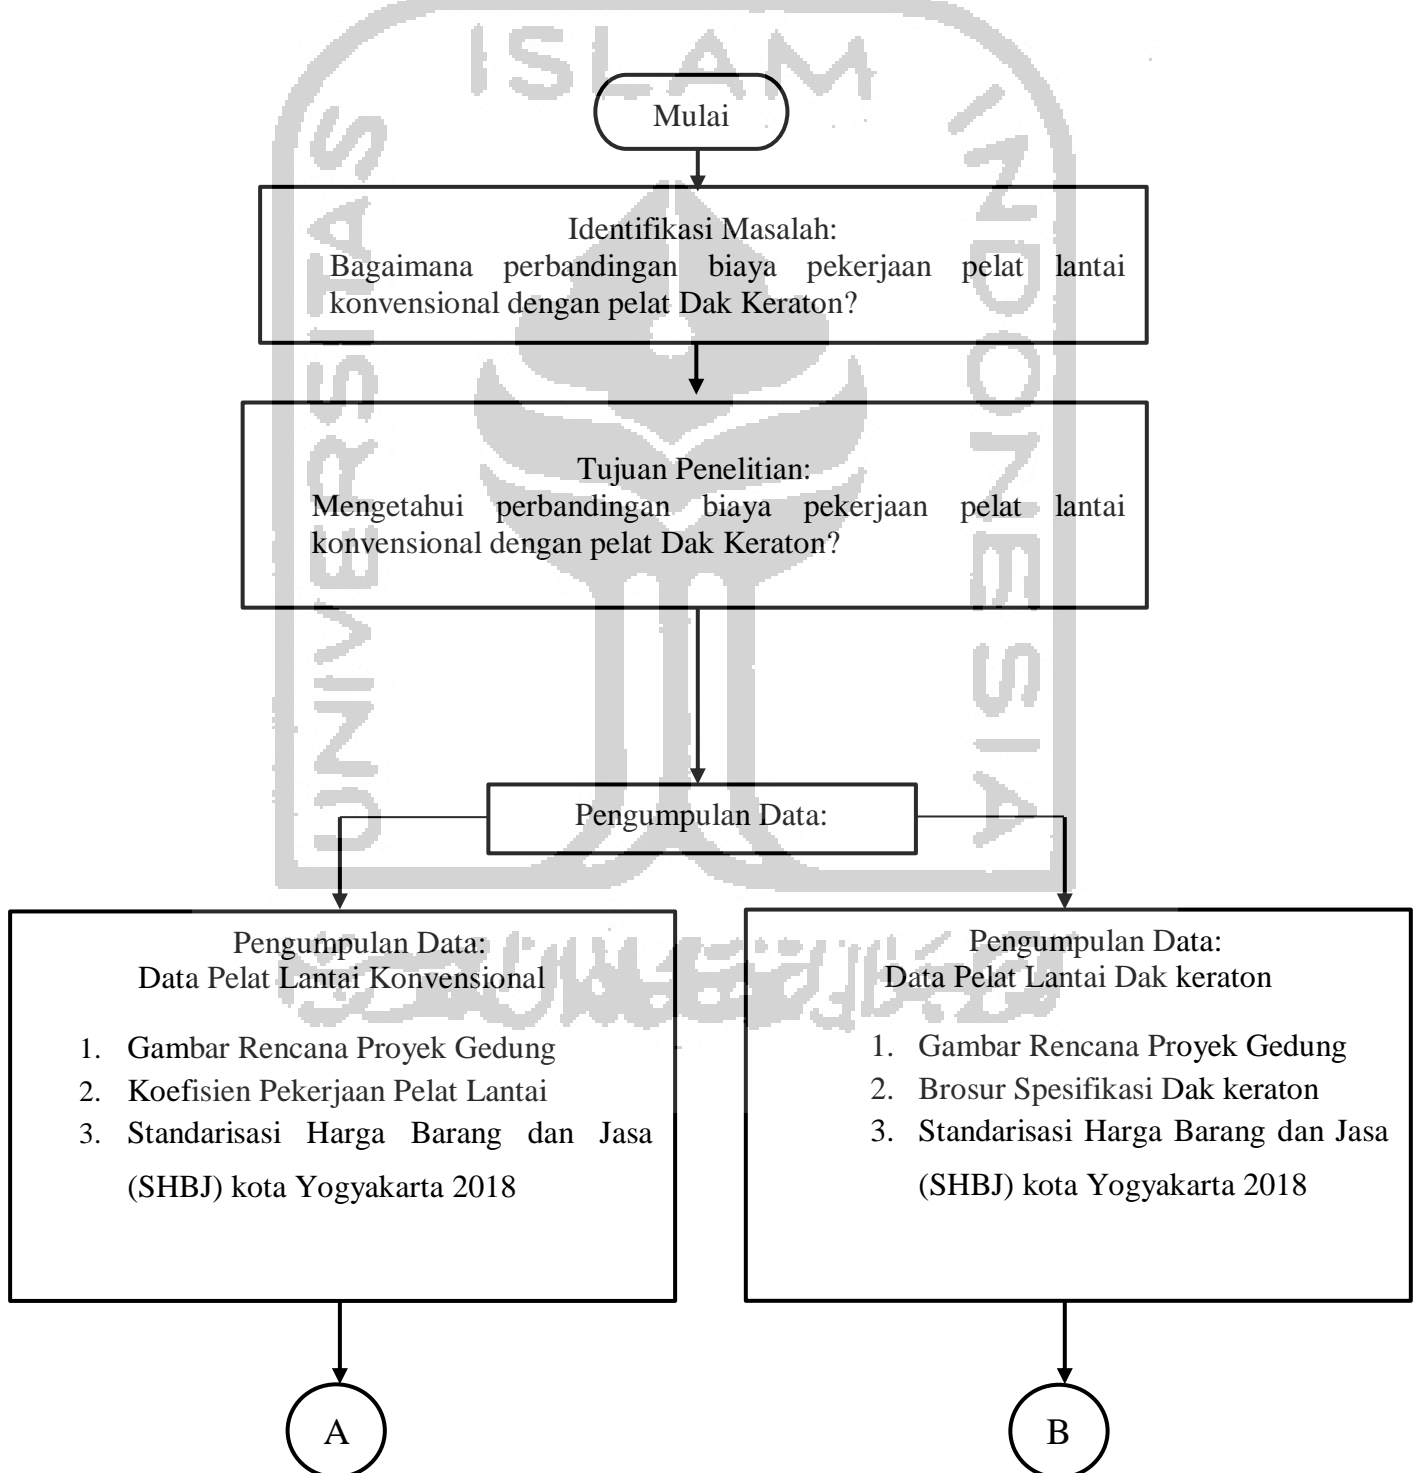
ISLAM

UNIVERSITAS

INDONESIA

Mulai

Identifikasi Masalah:
Bagaimana perbandingan biaya pekerjaan pelat lantai konvensional dengan pelat Dak Keraton?

Tujuan Penelitian:
Mengetahui perbandingan biaya pekerjaan pelat lantai konvensional dengan pelat Dak Keraton?

Pengumpulan Data:

Pengumpulan Data:
Data Pelat Lantai Konvensional

1. Gambar Rencana Proyek Gedung
2. Koefisien Pekerjaan Pelat Lantai
3. Standarisasi Harga Barang dan Jasa (SHBJ) kota Yogyakarta 2018

Pengumpulan Data:
Data Pelat Lantai Dak keraton

1. Gambar Rencana Proyek Gedung
2. Brosur Spesifikasi Dak keraton
3. Standarisasi Harga Barang dan Jasa (SHBJ) kota Yogyakarta 2018

A

B